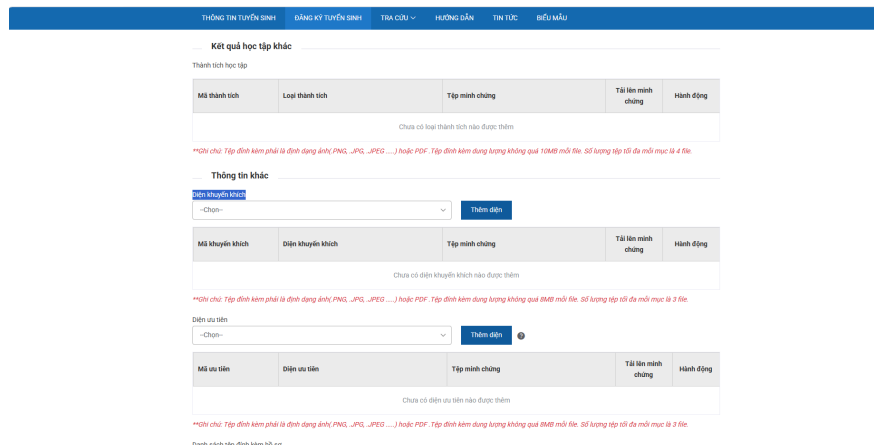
THÔNG TIN TUYỂN SINH ĐĂNG KÝ TUYỂN SINH TRA CỨU HƯỚNG DẪN TIN TỨC BIỂU MẪU

Kết quả học tập khác

Thành tích học tập

| Mã thành tích | Loại thành tích | Tệp minh chứng | Tải lên minh chứng | Hành động |
|---|---|---|---|---|
| Chưa có loại thành tích nào được thêm | | | | |

**Ghi chú: Tệp đính kèm phải là định dạng ảnh(.PNG, .JPG, .JPEG .....) hoặc PDF. Tệp đính kèm dung lượng không quá 10MB mỗi file. Số lượng tệp tối đa mỗi mục là 4 file.

Thông tin khác

Diện khuyến khích

--Chọn--

Thêm diện

| Mã khuyến khích | Diện khuyến khích | Tệp minh chứng | Tải lên minh chứng | Hành động |
|---|---|---|---|---|
| Chưa có diện khuyến khích nào được thêm | | | | |

**Ghi chú: Tệp đính kèm phải là định dạng ảnh(.PNG, .JPG, .JPEG .....) hoặc PDF. Tệp đính kèm dung lượng không quá 8MB mỗi file. Số lượng tệp tối đa mỗi mục là 3 file.

Diện ưu tiên

--Chọn--

Thêm diện

| Mã ưu tiên | Diện ưu tiên | Tệp minh chứng | Tải lên minh chứng | Hành động |
|---|---|---|---|---|
| Chưa có diện ưu tiên nào được thêm | | | | |

**Ghi chú: Tệp đính kèm phải là định dạng ảnh(.PNG, .JPG, .JPEG .....) hoặc PDF. Tệp đính kèm dung lượng không quá 8MB mỗi file. Số lượng tệp tối đa mỗi mục là 3 file.

Danh sách tệp đính kèm hồ sơ